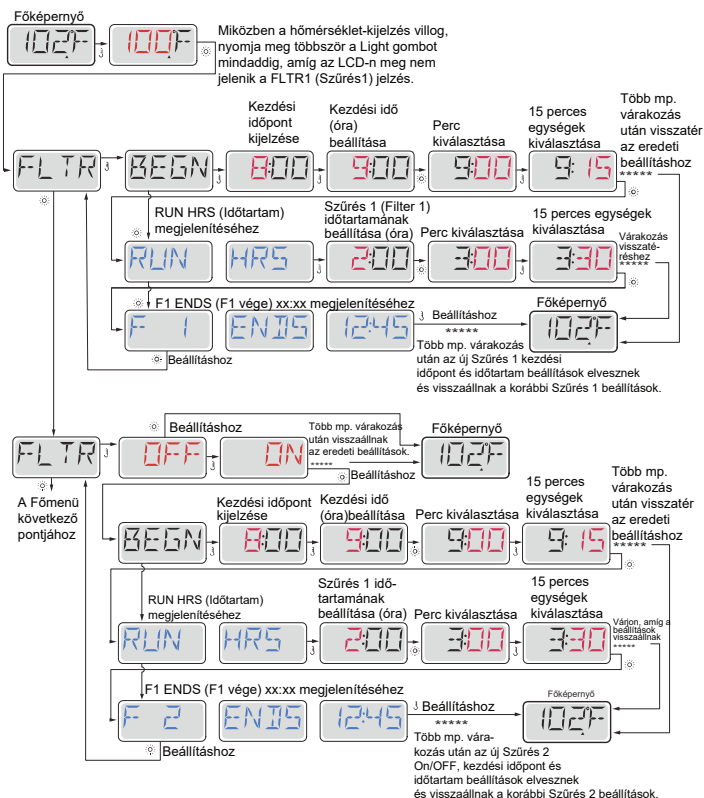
Főképernyő

102F 100F

Miközben a hőmérséklet-kijelzés villog, nyomja meg többször a Light gombot mindaddig, amíg az LCD-n meg nem jelenik a FLTR1 (Szűrés1) jelzés.

FLTR

BEGN

Kezdési időpont kijelzése

8:00

Kezdési idő (óra) beállítása

9:00

Perc kiválasztása

9:00

15 perces egységek kiválasztása

9:15

Több mp. várakozás után visszatér az eredeti beállításhoz *****

RUN HRS (Időtartam) megjelenítéséhez

RUN

HRS

Szűrés 1 (Filter 1) időtartamának beállítása (óra)

2:00

Perc kiválasztása

3:00

15 perces egységek kiválasztása

3:30

Várakozás visszatéréshez *****

F1 ENDS (F1 vége) xx:xx megjelenítéséhez

F 1

ENDS

12:45

Beállításhoz *****

Főképernyő

102F

Több mp. várakozás után az új Szűrés 1 kezdési időpont és időtartam beállítások elvesznek és visszaállnak a korábbi Szűrés 1 beállítások.

Beállításhoz

FLTR

Beállításhoz

OFF

ON

Több mp. várakozás után visszaállnak az eredeti beállítások. *****

Beállításhoz

Főképernyő

102F

A Főmenü következő pontjához

BEGN

Kezdési időpont kijelzése

8:00

Kezdési idő (óra)beállítása

9:00

Perc kiválasztása

9:00

15 perces egységek kiválasztása

9:15

Több mp. várakozás után visszatér az eredeti beállításhoz *****

RUN HRS (Időtartam) megjelenítéséhez

RUN

HRS

Szűrés 1 időtartamának beállítása (óra)

2:00

Perc kiválasztása

3:00

15 perces egységek kiválasztása

3:30

Várjon, amíg a beállítások visszaállnak *****

F1 ENDS (F1 vége) xx:xx megjelenítéséhez

F 2

ENDS

12:45

Beállításhoz *****

Főképernyő

102F

Több mp. várakozás után az új Szűrés 2 On/OFF, kezdési időpont és időtartam beállítások elvesznek és visszaállnak a korábbi Szűrés 2 beállítások.

Beállításhoz